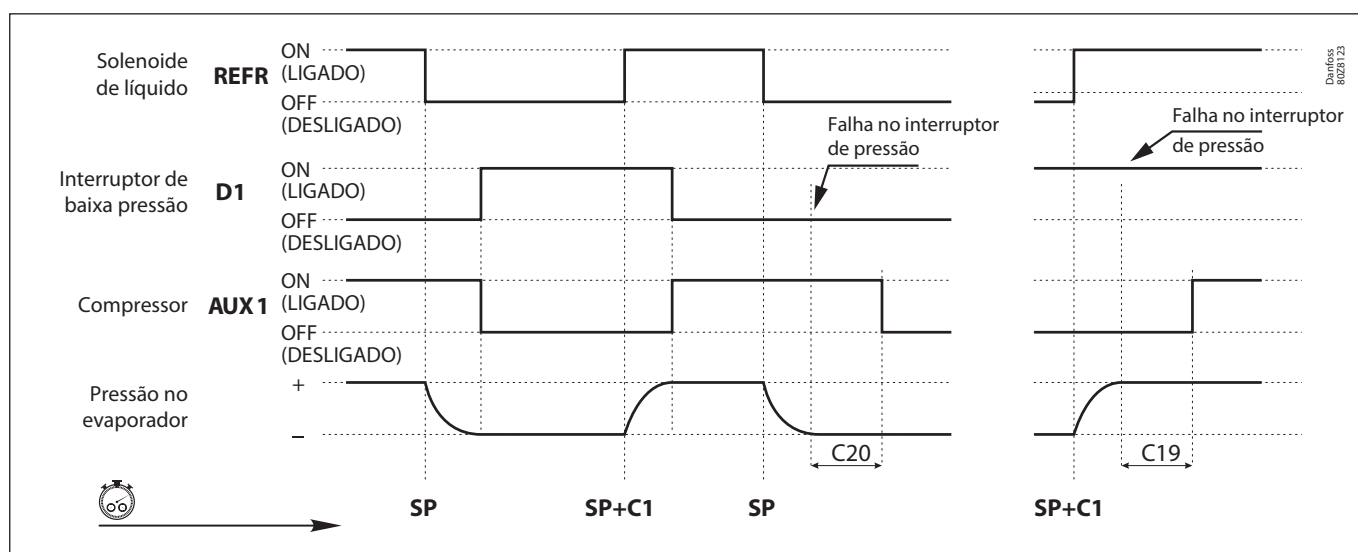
Solenoide de líquido REFR ON (LIGADO) OFF (DESLIGADO)

Danfoss 80Z8123

Falha no interruptor de pressão

Falha no interruptor de pressão

Interruptor de baixa pressão D1 ON (LIGADO) OFF (DESLIGADO)

Compressor AUX 1 ON (LIGADO) OFF (DESLIGADO)

Pressão no evaporador + –

C20

C19

SP SP+C1 SP SP+C1